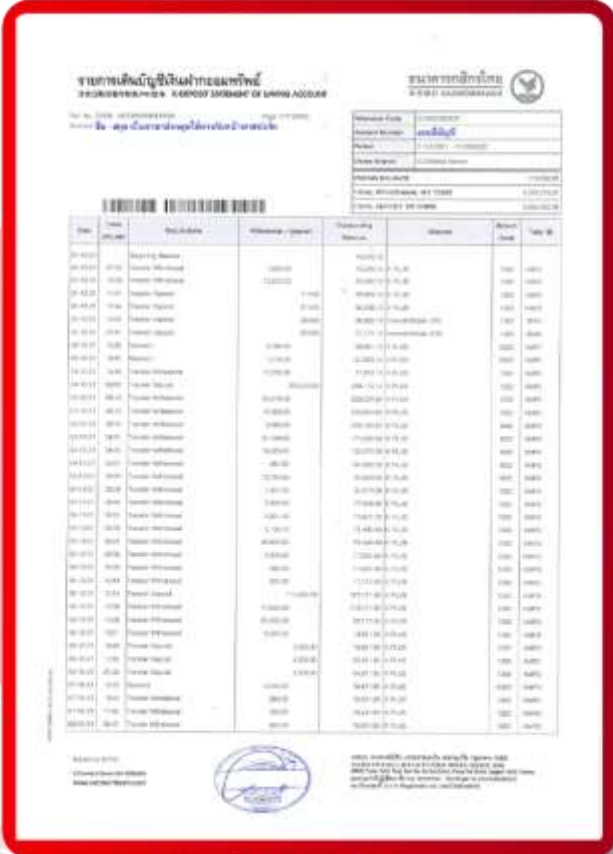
รายการเดินบัญชีเงินฝากออมทรัพย์
E-DEPOSIT STATEMENT OF SAVING ACCOUNT

ธนาคารกสิกรไทย
KASIKORNBANK

| Date | Time | Descriptions | Withdrawal | Deposit | Outstanding Balance | Channel | Branch Code | Tel |
|---|---|---|---|---|---|---|---|---|
| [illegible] | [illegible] | Beginning Balance | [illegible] | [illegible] | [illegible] | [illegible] | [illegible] | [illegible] |

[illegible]